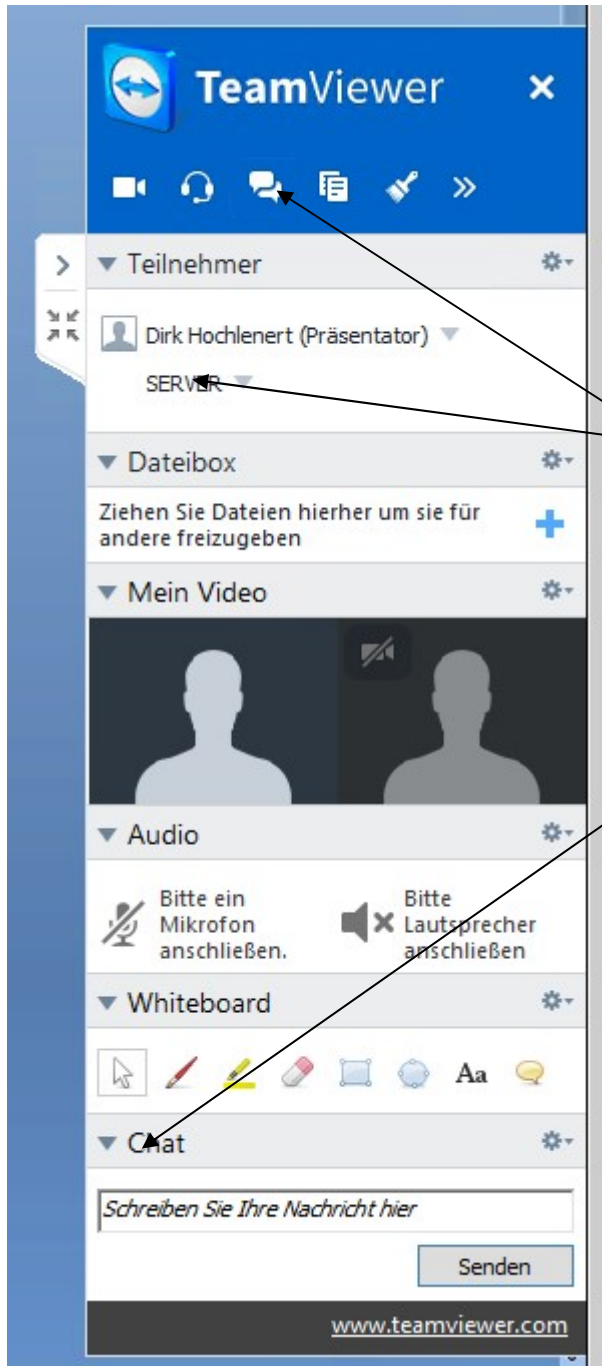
TeamViewer

Teilnehmer

Dirk Hochlenert (Präsentator)

SERVER

Dateibox

Ziehen Sie Dateien hierher um sie für andere freizugeben

Mein Video

Audio

Bitte ein Mikrofon anschließen.

Bitte Lautsprecher anschließen

Whiteboard

Aa

Chat

Schreiben Sie Ihre Nachricht hier

Senden

www.teamviewer.com